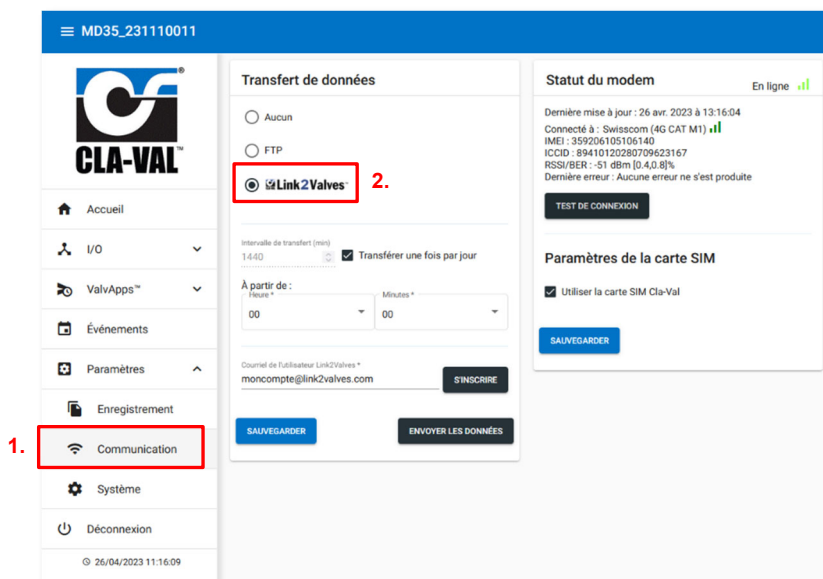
MD35_231110011

CLA-VAL®

Accueil

I/O

ValvApps™

Événements

Paramètres

Enregistrement

1.

Communication

Système

Déconnexion

26/04/2023 11:16:09

Transfert de données

Aucun

FTP

Link2Valves™

2.

Intervalle de transfert (min)

1440

Transférer une fois par jour

À partir de :

Heure *

00

Minutes *

00

Courriel de l'utilisateur Link2Valves *

moncompte@link2valves.com

S'INSCRIRE

SAUVEGARDER

ENVOYER LES DONNÉES

Statut du modem

En ligne

Dernière mise à jour : 26 avr. 2023 à 13:16:04

Connecté à : Swisscom (4G CAT M1)

IMEI : 359206105106140

ICCID : 89410120280709623167

RSSI/BER : -51 dBm [0.4,0.8]%

Dernière erreur : Aucune erreur ne s'est produite

TEST DE CONNEXION

Paramètres de la carte SIM

Utiliser la carte SIM Cla-Val

SAUVEGARDER